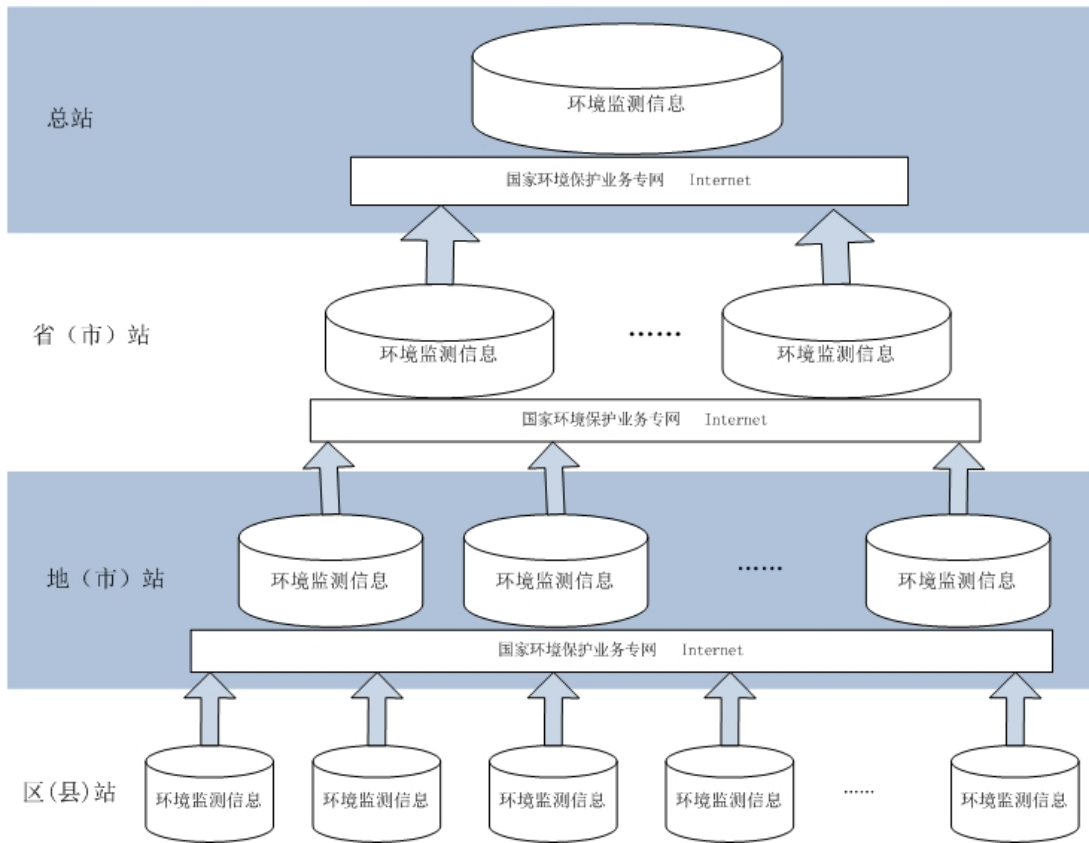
总站

环境监测信息

国家环境保护业务专网　Internet

省（市）站

环境监测信息

……

环境监测信息

国家环境保护业务专网　Internet

地（市）站

环境监测信息

环境监测信息

……

环境监测信息

国家环境保护业务专网　Internet

区(县)站

环境监测信息

环境监测信息

环境监测信息

环境监测信息

……

环境监测信息